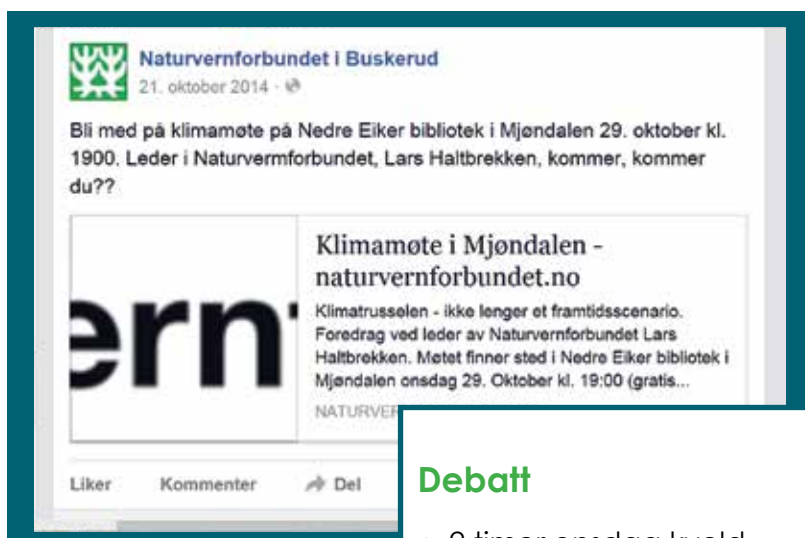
Naturvernforbundet i Buskerud
21. oktober 2014 ·

Bli med på klimamøte på Nedre Eiker bibliotek i Mjøndalen 29. oktober kl. 1900. Leder i Naturvermforbundet, Lars Haltbrekken, kommer, kommer du??

ern

Klimamøte i Mjøndalen - naturvernforbundet.no

Klimatrusselen - ikke lenger et framtidsscenario. Foredrag ved leder av Naturvernforbundet Lars Haltbrekken. Møtet finner sted i Nedre Eiker bibliotek i Mjøndalen onsdag 29. Oktober kl. 19:00 (gratis...

NATURVERN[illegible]

Liker Kommenter Del

Debatt

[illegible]